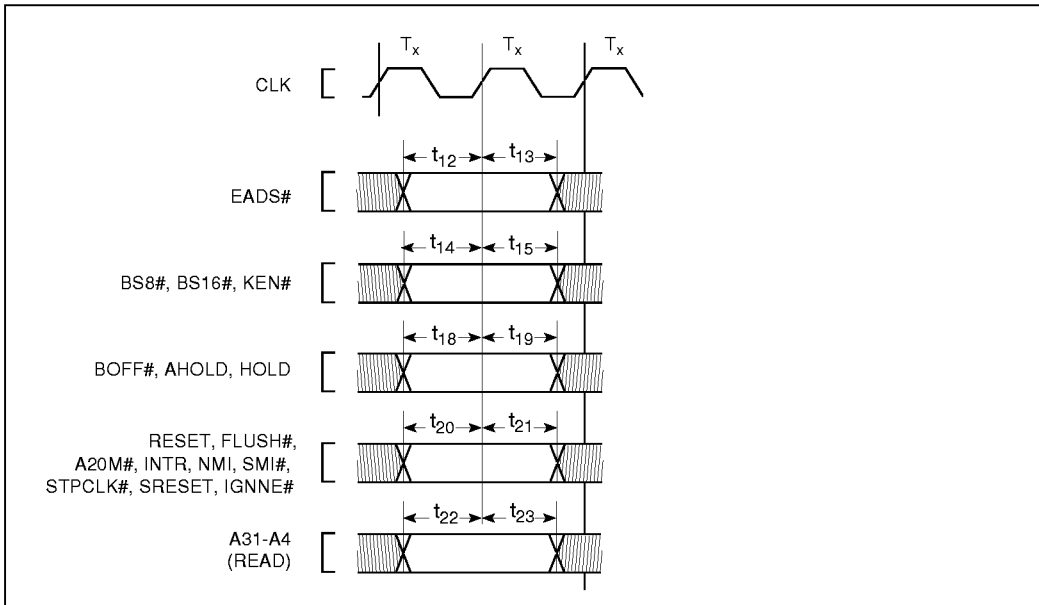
$T_x$ $T_x$ $T_x$

CLK

$t_{12}$ $t_{13}$

EADS#

$t_{14}$ $t_{15}$

BS8#, BS16#, KEN#

$t_{18}$ $t_{19}$

BOFF#, AHOLD, HOLD

$t_{20}$ $t_{21}$

RESET, FLUSH#, A20M#, INTR, NMI, SMI#, STPCLK#, SRESET, IGNNE#

$t_{22}$ $t_{23}$

A31-A4 (READ)